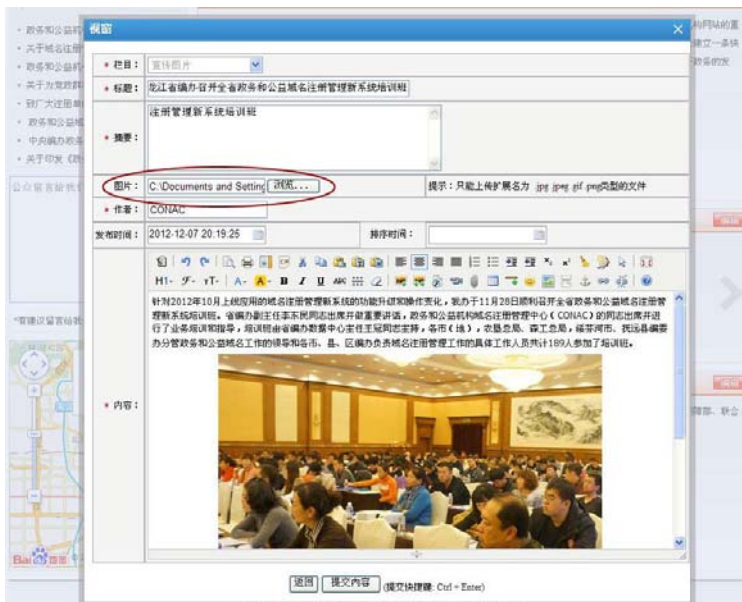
视窗

• 栏目： 宣传图片

• 标题： 龙江省编办召开全省政务和公益域名注册管理新系统培训班

• 摘要： 注册管理新系统培训班

图片： C:\Documents and Setting 浏览...

提示：只能上传扩展名为 jpg jpeg gif png类型的文件

• 作者： CONAC

发布时间： 2012-12-07 20:19:25

排序时间：

• 内容：

针对2012年10月上线应用的域名注册管理新系统的功能升级和操作变化，我办于11月28日顺利召开全省政务和公益域名注册管理新系统培训班。省编办副主任李东民同志出席并做重要讲话，政务和公益机构域名注册管理中心（CONAC）的同志出席并进行了业务培训和指导，培训班由省编办数量中心主任王冠同志主持。各市（地）、农垦总局、森工总局，绥芬河市、抚远县编委办分管政务和公益域名工作的领导和各市、县、区编办负责域名注册管理工作的具体工作人员共计189人参加了培训班。

返回 提交内容 (提交快捷键: Ctrl + Enter)

• 政务和公益
• 关于域名注
• 政务和公益
• 关于为党政
• 我厂大注册
• 政务和公益
• 中央编办政务
• 关于印发《政

公众留言箱

*普通设置

Bai 地图

构网站的重
建立一条快
政务的发

部、联合